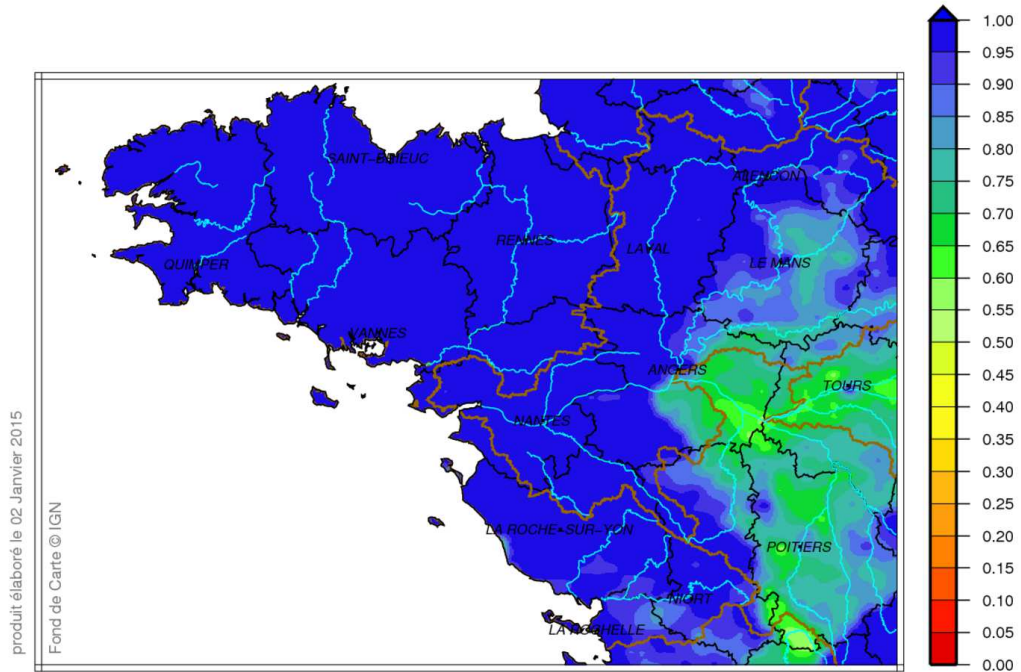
SAINT-BRIEUC
QUIMPER
RENNES
LAVAL
ALENCON
LE MANS
VANNES
ANGERS
TOURS
NANTES
LA ROCHE-SUR-YON
POITIERS
NIORT
LA ROCHELLE

produit élaboré le 02 Janvier 2015
Fond de Carte © IGN

1.00
0.95
0.90
0.85
0.80
0.75
0.70
0.65
0.60
0.55
0.50
0.45
0.40
0.35
0.30
0.25
0.20
0.15
0.10
0.05
0.00